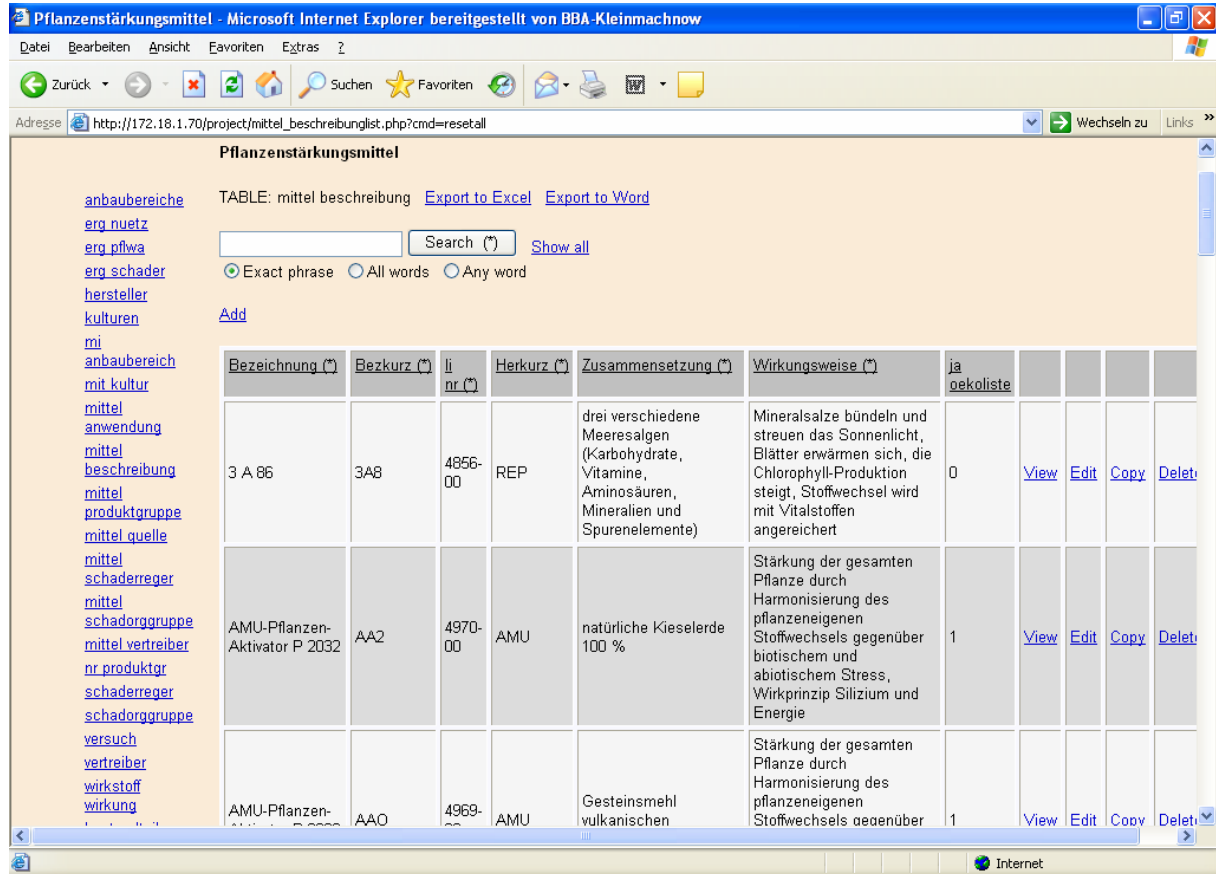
Pflanzenstärkungsmittel - Microsoft Internet Explorer bereitgestellt von BBA-Kleinmachnow

Datei Bearbeiten Ansicht Favoriten Extras ?

Zurück Suchen Favoriten

Adresse http://172.18.1.70/project/mittel_beschreibunglist.php?cmd=resetall Wechseln zu Links

Pflanzenstärkungsmittel

anbaubereiche
erg nuetz
erg pflwa
erg schader
hersteller
kulturen
mi anbaubereich
mit kultur
mittel anwendung
mittel beschreibung
mittel produktgruppe
mittel quelle
mittel schaderreger
mittel schadorggruppe
mittel vertreiber
nr produktgr
schaderreger
schadorggruppe
versuch
vertreiber
wirkstoff wirkung

TABLE: mittel beschreibung Export to Excel Export to Word

Search (*) Show all

Exact phrase All words Any word

Add

| Bezeichnung (*) | Bezkurz (*) | li nr (*) | Herkurz (*) | Zusammensetzung (*) | Wirkungsweise (*) | ja oekoliste | | | | |
|---|---|---|---|---|---|---|---|---|---|---|
| 3 A 86 | 3A8 | 4856-00 | REP | drei verschiedene Meeresalgen (Karbohydrate, Vitamine, Aminosäuren, Mineralien und Spurenelemente) | Mineralsalze bündeln und streuen das Sonnenlicht, Blätter erwärmen sich, die Chlorophyll-Produktion steigt, Stoffwechsel wird mit Vitalstoffen angereichert | 0 | View | Edit | Copy | Delet |
| AMU-Pflanzen-Aktivator P 2032 | AA2 | 4970-00 | AMU | natürliche Kieselerde 100 % | Stärkung der gesamten Pflanze durch Harmonisierung des pflanzeneigenen Stoffwechsels gegenüber biotischem und abiotischem Stress, Wirkprinzip Silizium und Energie | 1 | View | Edit | Copy | Delet |
| AMU-Pflanzen-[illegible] | AAO | 4969-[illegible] | AMU | Gesteinsmehl vulkanischen | Stärkung der gesamten Pflanze durch Harmonisierung des pflanzeneigenen Stoffwechsels gegenüber | 1 | View | Edit | Copy | Delet |

Internet